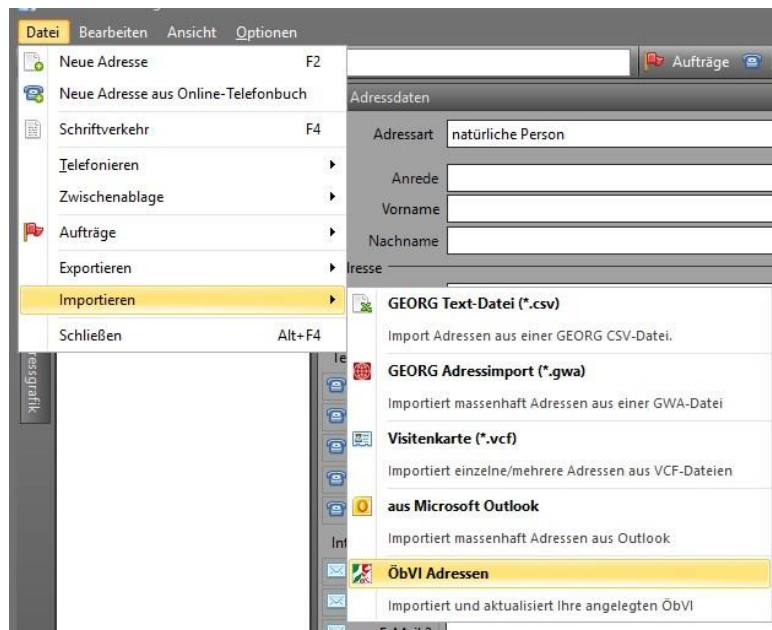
Datei Bearbeiten Ansicht Optionen

Neue Adresse F2
Neue Adresse aus Online-Telefonbuch
Schriftverkehr F4
Telefonieren
Zwischenablage
Aufträge
Exportieren
Importieren
Schließen Alt+F4

Aufträge

Adressdaten
Adressart natürliche Person
Anrede
Vorname
Nachname
resse

GEORG Text-Datei (*.csv)
Import Adressen aus einer GEORG CSV-Datei.
GEORG Adressimport (*.gwa)
Importiert massenhaft Adressen aus einer GWA-Datei
Visitenkarte (*.vcf)
Importiert einzelne/mehrere Adressen aus VCF-Dateien
aus Microsoft Outlook
Importiert massenhaft Adressen aus Outlook
ÖbVI Adressen
Importiert und aktualisiert Ihre angelegten ÖbVI

ressgrafik
Te
Inf